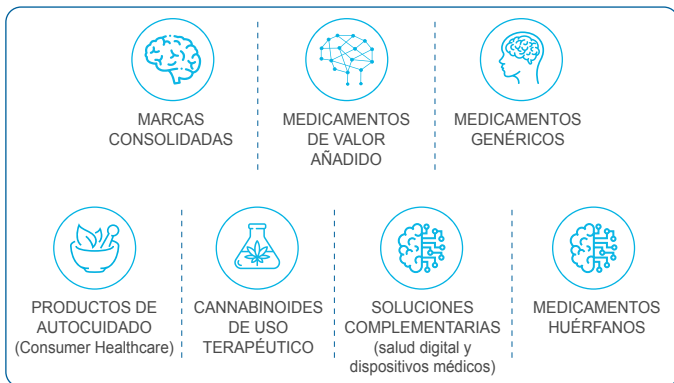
MARCAS CONSOLIDADAS

MEDICAMENTOS DE VALOR AÑADIDO

MEDICAMENTOS GENÉRICOS

PRODUCTOS DE AUTOCUIDADO (Consumer Healthcare)

CANNABINOIDES DE USO TERAPÉUTICO

SOLUCIONES COMPLEMENTARIAS (salud digital y dispositivos médicos)

MEDICAMENTOS HUÉRFANOS